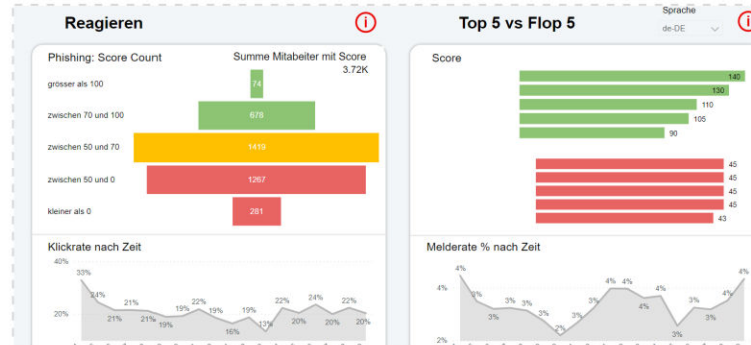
Reagieren

i

Top 5 vs Flop 5

Sprache

de-DE

i

Phishing: Score Count

Summe Mitabeiter mit Score
3.72K

grösser als 100

74

zwischen 70 und 100

678

zwischen 50 und 70

1419

zwischen 50 und 0

1267

kleiner als 0

281

Score

140

130

110

105

90

45

45

45

45

43

Klickrate nach Zeit

40%

33%

24%

21%

21%

21%

19%

19%

22%

19%

16%

19%

13%

22%

20%

24%

20%

22%

20%

20%

Melderate % nach Zeit

4%

4%

3%

3%

3%

3%

3%

2%

3%

4%

4%

4%

4%

3%

3%

4%

4%

2%